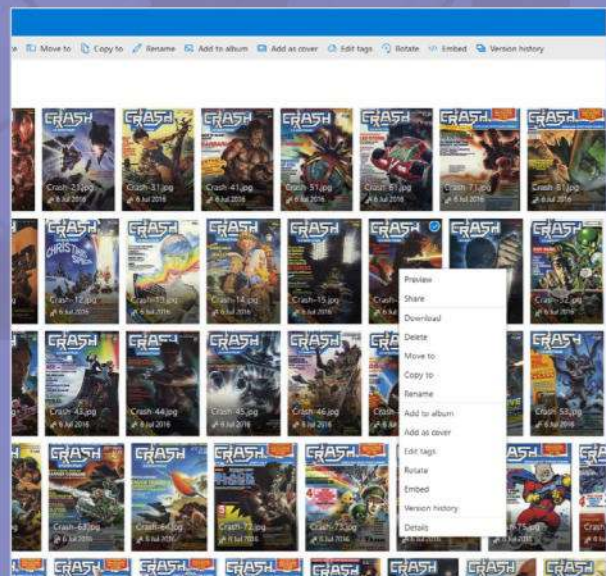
Move to Copy to Rename Add to album Add as cover Edit tags Rotate Embed Version history

CRASH CRASH CRASH CRASH CRASH CRASH CRASH

Crash-21.jpg 6 Jul 2016
Crash-31.jpg 6 Jul 2016
Crash-41.jpg 6 Jul 2016
Crash-51.jpg 6 Jul 2016
Crash-61.jpg 6 Jul 2016
Crash-71.jpg 6 Jul 2016
Crash-81.jpg 6 Jul 2016

Crash-12.jpg 6 Jul 2016
Crash-13.jpg 6 Jul 2016
Crash-14.jpg 6 Jul 2016
Crash-15.jpg 6 Jul 2016
Crash-32.jpg 6 Jul 2016

Crash-43.jpg 6 Jul 2016
Crash-44.jpg 6 Jul 2016
Crash-45.jpg 6 Jul 2016
Crash-46.jpg 6 Jul 2016
Crash-53.jpg 6 Jul 2016

Crash-63.jpg 6 Jul 2016
Crash-64.jpg 6 Jul 2016
Crash-72.jpg 6 Jul 2016
Crash-73.jpg 6 Jul 2016
Crash-75.jpg 6 Jul 2016

Preview
Share
Download
Delete
Move to
Copy to
Rename
Add to album
Add as cover
Edit tags
Rotate
Embed
Version history
Details